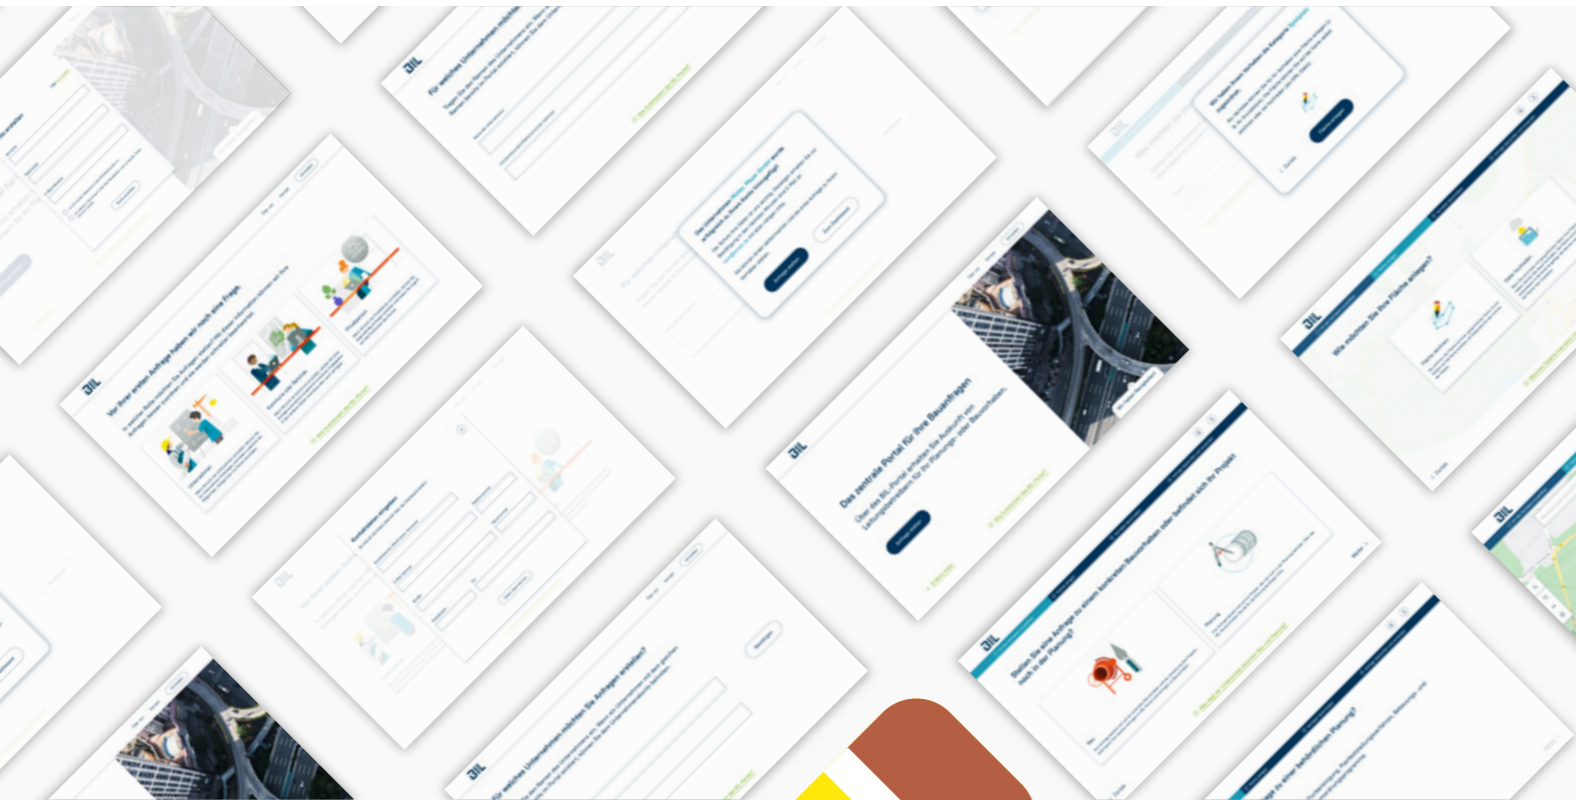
Für welches Unternehmen möchten

Vor Ihrer ersten Anfrage haben wir noch eine Frage

Das zentrale Portal für Ihre Bauanfragen

Über das BIL-Portal erhalten Sie Auskunft von Leitungsbetreibern für Ihre Planungs- oder Bauvorhaben.

Wie möchten Sie Ihre Fläche anlegen?

Stellen Sie eine Anfrage zu einem konkreten Bauvorhaben oder befindet sich Ihr Projekt noch in der Planung?

Für welches Unternehmen möchten Sie Anfragen erstellen?

Kontaktdaten angeben

BIL